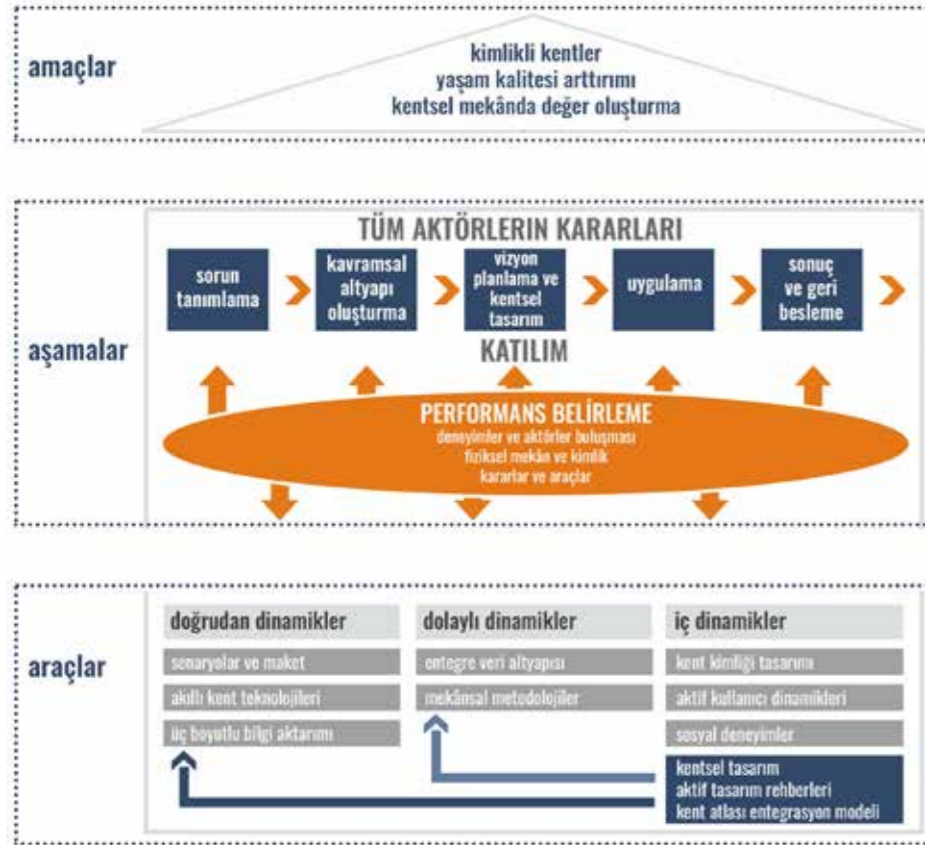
amaçlar

kimlikli kentler
yaşam kalitesi arttırımı
kentsel mekânda değer oluşturma

aşamalar

TÜM AKTÖRLERIN KARARLARI

sorun tanımlama

kavramsal altyapı oluşturma

vizyon planlama ve kentsel tasarım

uygulama

sonuç ve geri besleme

KATILIM

PERFORMANS BELIRLEME
deneyimler ve aktörler buluşması
fiziksel mekân ve kimlik
kararlar ve araçlar

araçlar

| doğrudan dinamikler | dolaylı dinamikler | iç dinamikler |
|---|---|---|
| senaryolar ve maket | entegre veri altyapısı | kent kimliği tasarımı |
| akıllı kent teknolojileri | mekânsal metodolojiler | aktif kullanıcı dinamikleri |
| üç boyutlu bilgi aktarımı | | sosyal deneyimler |

kentsel tasarım
aktif tasarım rehberleri
kent atlası entegrasyon modeli